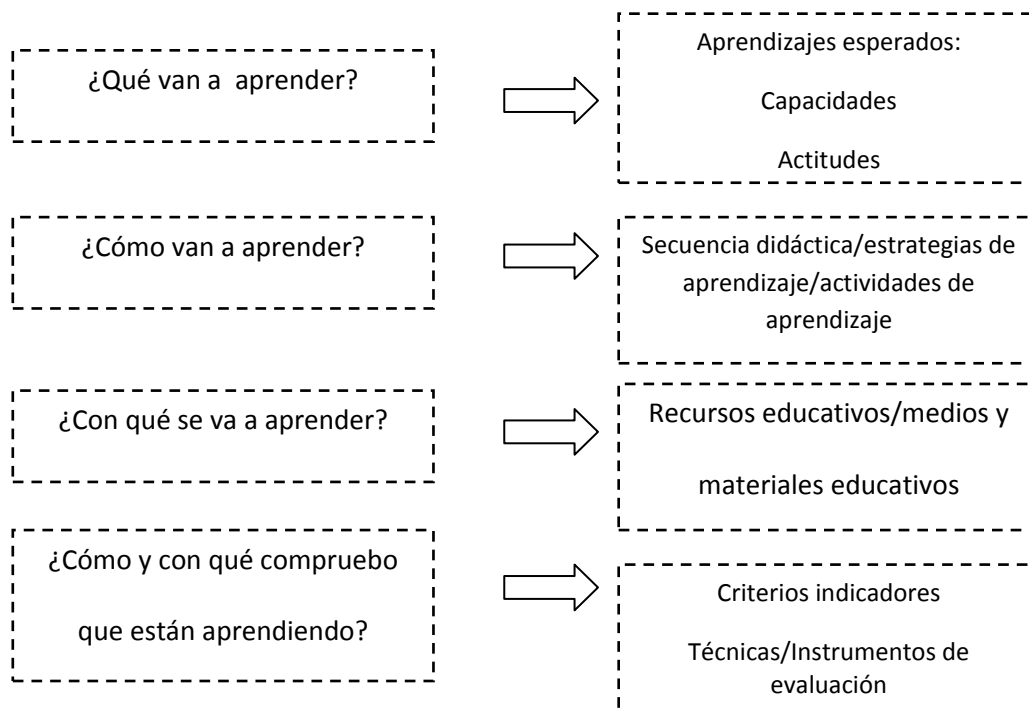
¿Qué van a aprender?

Aprendizajes esperados:

Capacidades

Actitudes

¿Cómo van a aprender?

Secuencia didáctica/estrategias de aprendizaje/actividades de aprendizaje

¿Con qué se va a aprender?

Recursos educativos/medios y materiales educativos

¿Cómo y con qué compruebo que están aprendiendo?

Criterios indicadores

Técnicas/Instrumentos de evaluación